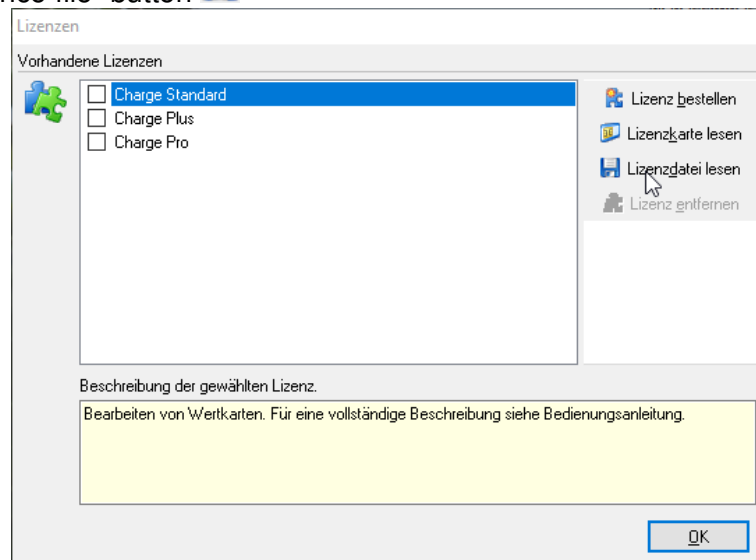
nse file" button

Lizenzen

Vorhandene Lizenzen

Charge Standard
Charge Plus
Charge Pro

Lizenz bestellen
Lizenzkarte lesen
Lizenzdatei lesen
Lizenz entfernen

Beschreibung der gewählten Lizenz.

Bearbeiten von Wertkarten. Für eine vollständige Beschreibung siehe Bedienungsanleitung.

OK